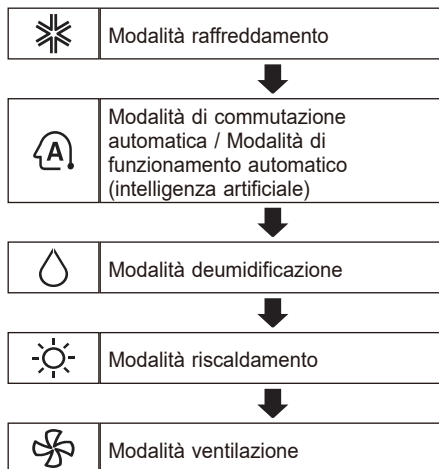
Modalità raffreddamento

Modalità di commutazione automatica / Modalità di funzionamento automatico (intelligenza artificiale)

Modalità deumidificazione

Modalità riscaldamento

Modalità ventilazione